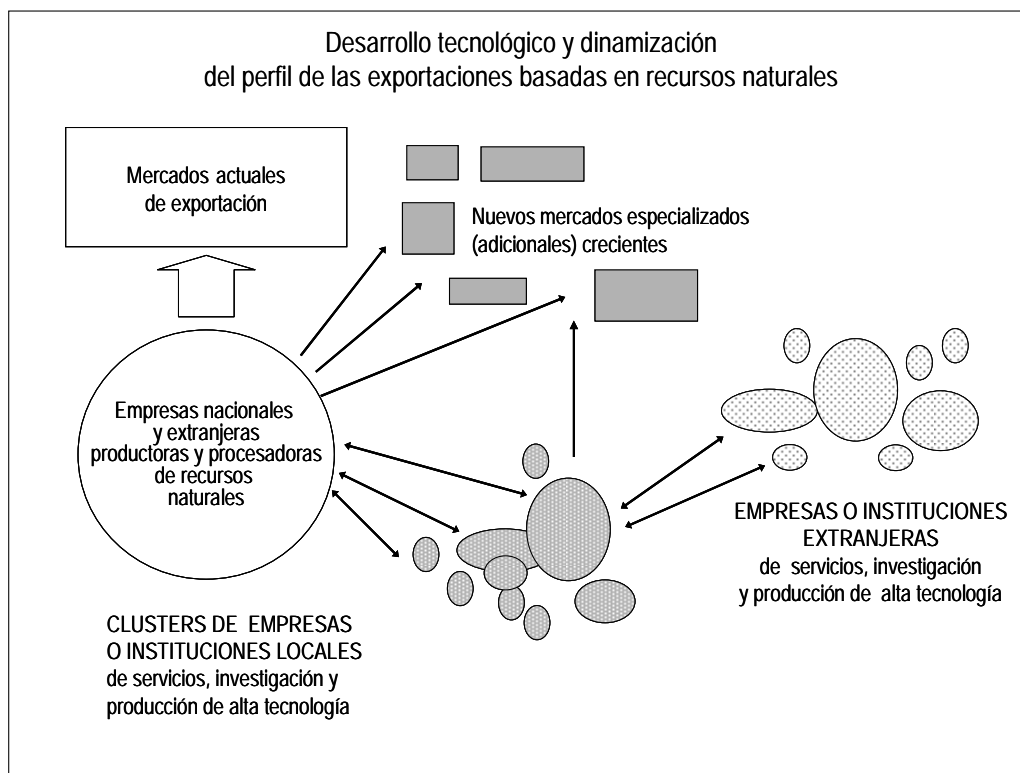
Desarrollo tecnológico y dinamización
del perfil de las exportaciones basadas en recursos naturales

Mercados actuales de exportación

Nuevos mercados especializados (adicionales) crecientes

Empresas nacionales y extranjeras productoras y procesadoras de recursos naturales

EMPRESAS O INSTITUCIONES EXTRANJERAS
de servicios, investigación y producción de alta tecnología

CLUSTERS DE EMPRESAS O INSTITUCIONES LOCALES
de servicios, investigación y producción de alta tecnología